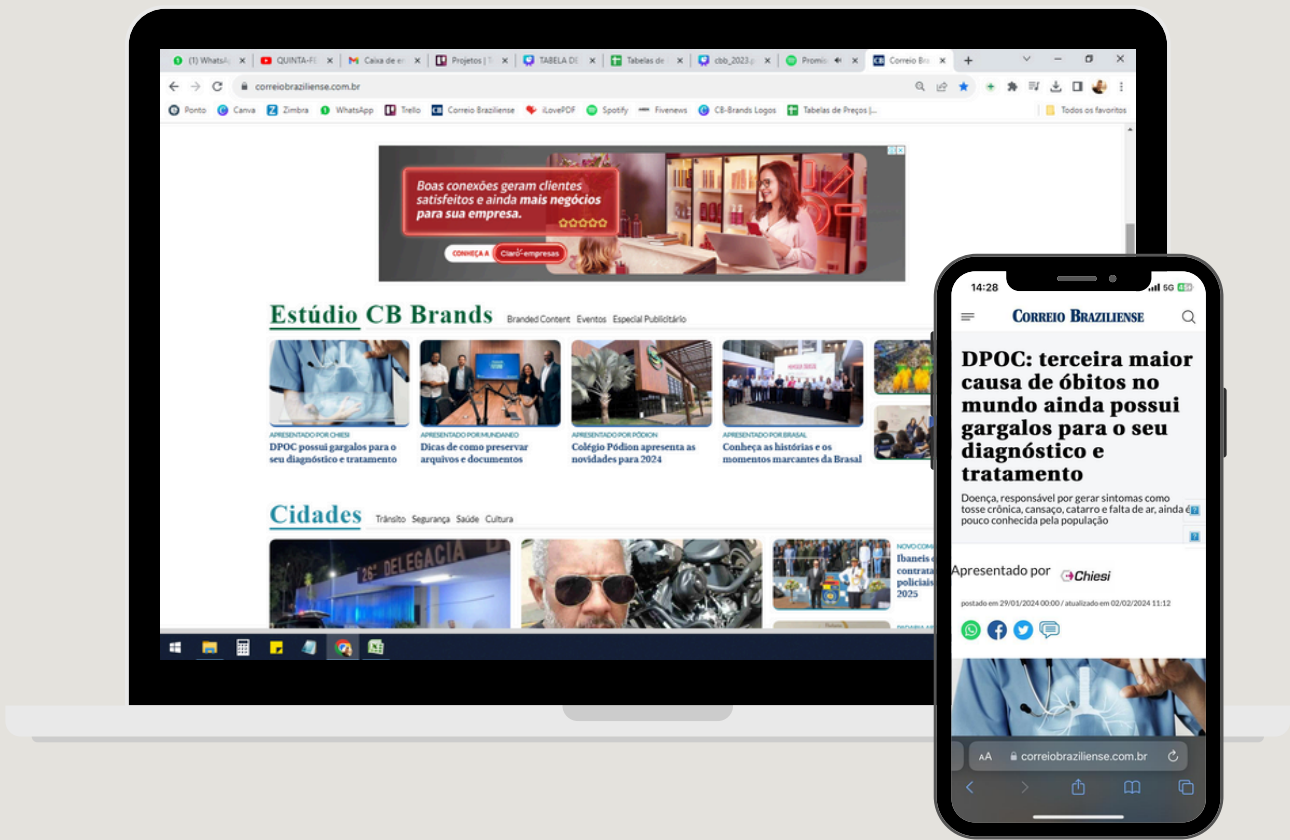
(1) WhatsAp | QUINTA-FE | Caixa de en | Projetos | T | TABELA DE | Tabelas de | cbb_2023.p | Promo | Correio Br

correiobraziliense.com.br

Ponto | Canva | Zimbra | WhatsApp | Trello | Correio Braziliense | iLovePDF | Spotify | Fivenews | CB-Brands Logos | Tabelas de Preços |... | Todos os favoritos

Boas conexões geram clientes satisfeitos e ainda mais negócios para sua empresa.

CONHEÇA A Claro empresas

Estúdio CB Brands Branded Content Eventos Especial Publicitário

APRESENTADO POR CHIESI
DPOC possui gargalos para o seu diagnóstico e tratamento

APRESENTADO POR MUNDANEO
Dicas de como preservar arquivos e documentos

APRESENTADO POR PÓDION
Colégio Pódion apresenta as novidades para 2024

APRESENTADO POR BRASAL
Conheça as histórias e os momentos marcantes da Brasal

Cidades Trânsito Segurança Saúde Cultura

26ª DELEGACIA

NOVO CON
Ibaneis contrata policiais 2025

14:28 5G

CORREIO BRAZILIENSE

DPOC: terceira maior causa de óbitos no mundo ainda possui gargalos para o seu diagnóstico e tratamento

Doença, responsável por gerar sintomas como tosse crônica, cansaço, catarro e falta de ar, ainda é pouco conhecida pela população

Apresentado por Chiesi

postado em 29/01/2024 00:00 / atualizado em 02/02/2024 11:12

AA correiobraziliense.com.br